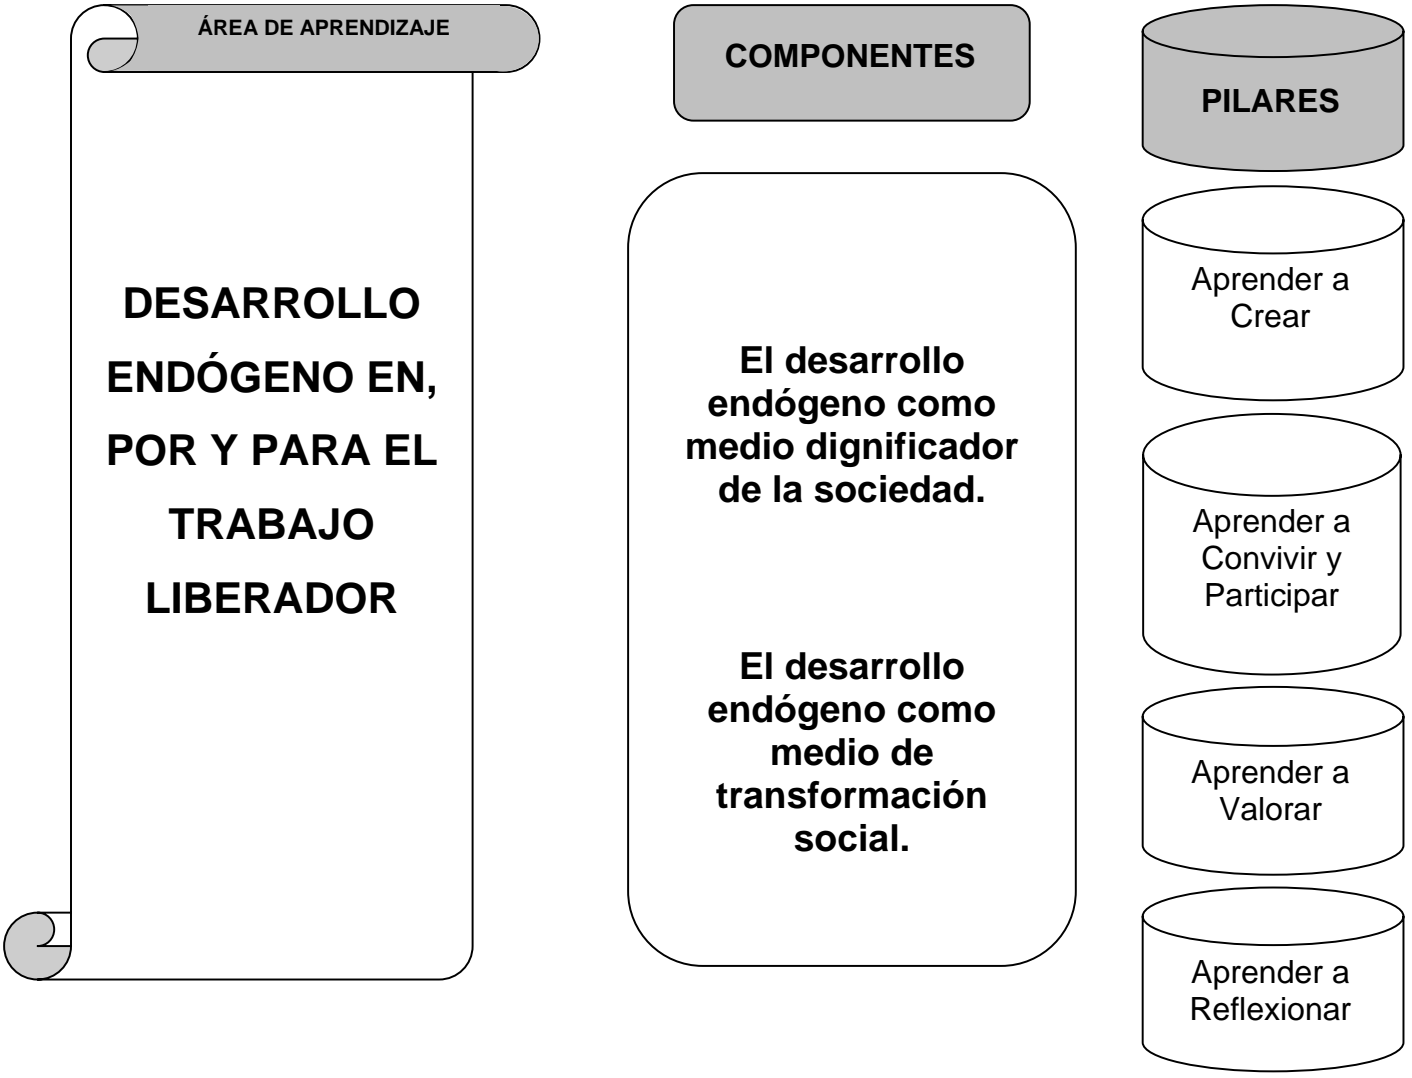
ÁREA DE APRENDIZAJE

DESARROLLO ENDÓGENO EN, POR Y PARA EL TRABAJO LIBERADOR

COMPONENTES

El desarrollo endógeno como medio dignificador de la sociedad.

El desarrollo endógeno como medio de transformación social.

PILARES

Aprender a Crear

Aprender a Convivir y Participar

Aprender a Valorar

Aprender a Reflexionar